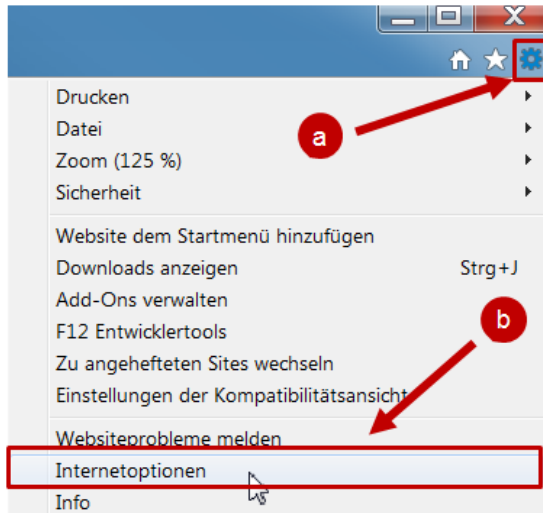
X

a

Drucken
Datei
Zoom (125 %)
Sicherheit

Website dem Startmenü hinzufügen
Downloads anzeigen Strg+J
Add-Ons verwalten
F12 Entwicklertools
Zu angehefteten Sites wechseln
Einstellungen der Kompatibilitätsansicht

b

Websiteprobleme melden
Internetoptionen
Info